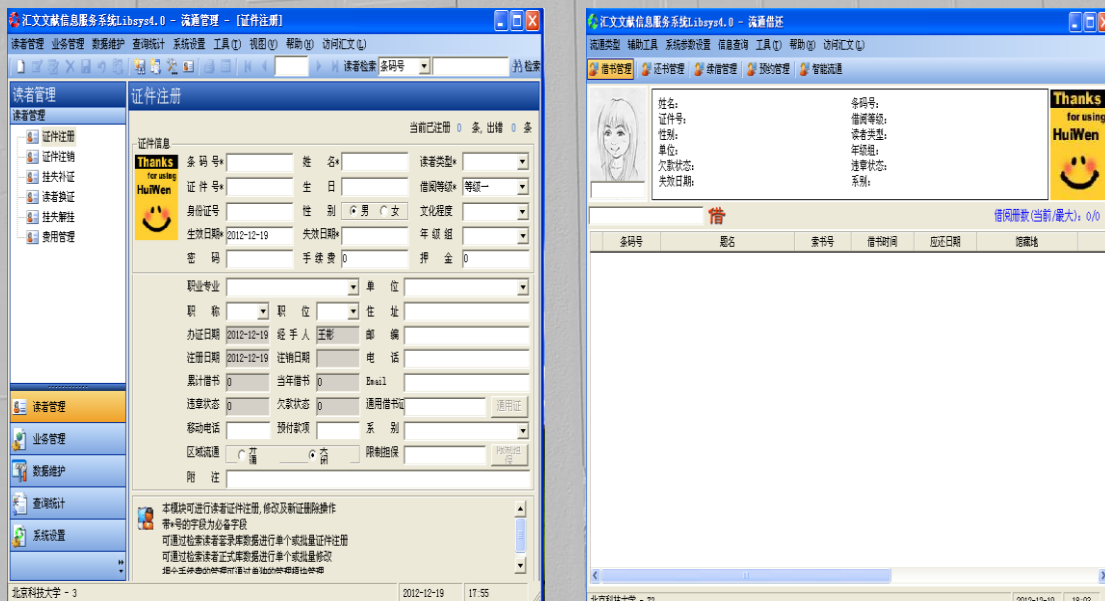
汇文文献信息服务系统Libsys4.0 - 流通管理 - [证件注册]

读者管理 业务管理 数据维护 查询统计 系统设置 工具(T) 视图(V) 帮助(H) 访问汇文(L)

读者检索 条码号

读者管理

读者管理
证件注册
证件注销
挂失补证
读者换证
挂失解挂
费用管理

证件注册

当前已注册 0 条，出错 0 条

证件信息

Thanks for using HuiWen

| 条码号* | | 姓名* | | 读者类型* | |
|---|---|---|---|---|---|
| 证件号* | | 生日 | | 借阅等级* | 等级一 |
| 身份证号 | | 性别 | 男 女 | 文化程度 | |
| 生效日期* | 2012-12-19 | 失效日期* | | 年级组 | |
| 密码 | | 手续费 | 0 | 押金 | 0 |

| 职业专业 | | 单位 | |
|---|---|---|---|
| 职称 | 职位 | 住址 | |
| 办证日期 2012-12-19 | 经手人 王彤 | 邮编 | |
| 注册日期 2012-12-19 | 注销日期 | 电话 | |
| 累计借书 0 | 当年借书 0 | Email | |
| 违章状态 0 | 欠款状态 0 | 通用借书证 | 通用证 |
| 移动电话 | 预付款项 | 系别 | |
| 区域流通 | 否 启用 | 限制担保 | 限制担保 |
| 附注 | | | |

本模块可进行读者证件注册，修改及新证删除操作
带*号的字段为必备字段
可通过检索读者客录库数据进行单个或批量证件注册
可通过检索读者正式库数据进行单个或批量修改
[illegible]

读者管理
业务管理
数据维护
查询统计
系统设置

北京科技大学 - 3 2012-12-19 17:55

汇文文献信息服务系统Libsys4.0 - 流通借还

流通类型 辅助工具 系统参数设置 信息查询 工具(T) 帮助(H) 访问汇文(L)

借书管理 还书管理 续借管理 预约管理 智能流通

姓名：
证件号：
性别：
单位：
欠款状态：
失效日期：

条码号：
借阅等级：
读者类型：
年级组：
违章状态：
系别：

Thanks for using HuiWen

借

借阅册数(当前/最大)：0/0

| 条码号 | 题名 | 索书号 | 借书时间 | 应还日期 | 馆藏地 |
|---|---|---|---|---|---|

北京科技大学 - 72 2012-12-19 18:03